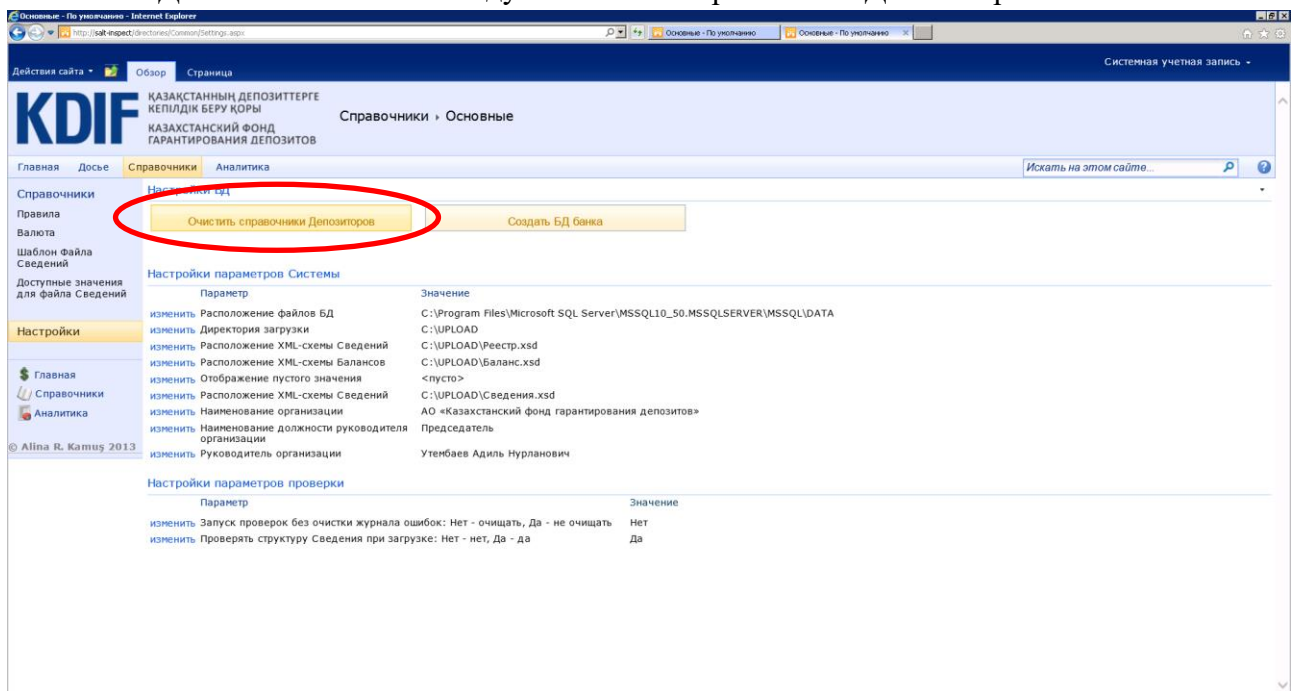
Основные - По умолчанию - Internet Explorer
http://salt-inspect/directories/Common/Settings.aspx
Основные - По умолчанию
Основные - По умолчанию

Действия сайта
Обзор
Страница
Системная учетная запись

KDIF
ҚАЗАҚСТАННЫҢ ДЕПОЗИТТЕРГЕ КЕПІЛДІК БЕРУ ҚОРЫ
КАЗАХСТАНСКИЙ ФОНД ГАРАНТИРОВАНИЯ ДЕПОЗИТОВ
Справочники › Основные

Главная
Досье
Справочники
Аналитика
Искать на этом сайте...

Справочники
Правила
Валюта
Шаблон Файла Сведений
Доступные значения для файла Сведений
Настройки
Главная
Справочники
Аналитика
© Alina R. Kamuş 2013

Настройки БД
Очистить справочники Депозиторов
Создать БД банка

Настройки параметров Системы

| | Параметр | Значение |
|---|---|---|
| изменить | Расположение файлов БД | C:\Program Files\Microsoft SQL Server\MSSQL10_50.MSSQLSERVER\MSSQL\DATA |
| изменить | Директория загрузки | C:\UPLOAD |
| изменить | Расположение XML-схемы Сведений | C:\UPLOAD\Реестр.xsd |
| изменить | Расположение XML-схемы Балансов | C:\UPLOAD\Баланс.xsd |
| изменить | Отображение пустого значения | <пусто> |
| изменить | Расположение XML-схемы Сведений | C:\UPLOAD\Сведения.xsd |
| изменить | Наименование организации | АО «Казахстанский фонд гарантирования депозитов» |
| изменить | Наименование должности руководителя организации | Председатель |
| изменить | Руководитель организации | Утембаев Адиль Нурланович |

Настройки параметров проверки

| | Параметр | Значение |
|---|---|---|
| изменить | Запуск проверок без очистки журнала ошибок: Нет - очищать, Да - не очищать | Нет |
| изменить | Проверять структуру Сведения при загрузке: Нет - нет, Да - да | Да |